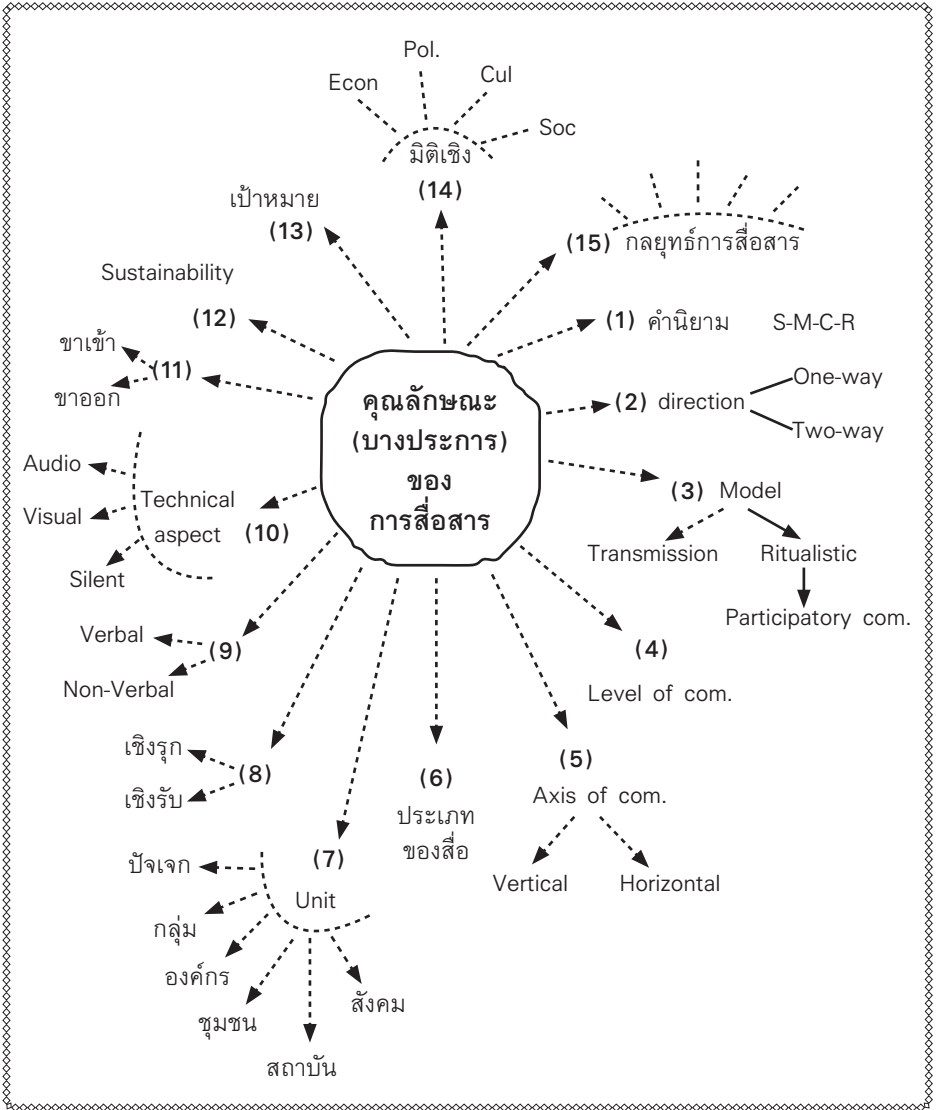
Pol.
Econ
Cul
Soc
มิติเชิง
(14)

เป้าหมาย
(13)

(15) กลยุทธ์การสื่อสาร

Sustainability
(12)

(1) คำนิยาม S-M-C-R

ขาเข้า
(11)
ขาออก

คุณลักษณะ
(บางประการ)
ของ
การสื่อสาร

(2) direction
One-way
Two-way

Audio
Visual
Technical aspect
Silent
(10)

(3) Model
Transmission
Ritualistic
Participatory com.

Verbal
(9)
Non-Verbal

(4)
Level of com.

เชิงรุก
(8)
เชิงรับ

(6)
ประเภท
ของสื่อ

(5)
Axis of com.
Vertical
Horizontal

(7)
ปัจเจก
Unit
กลุ่ม
องค์กร
ชุมชน
สถาบัน
สังคม